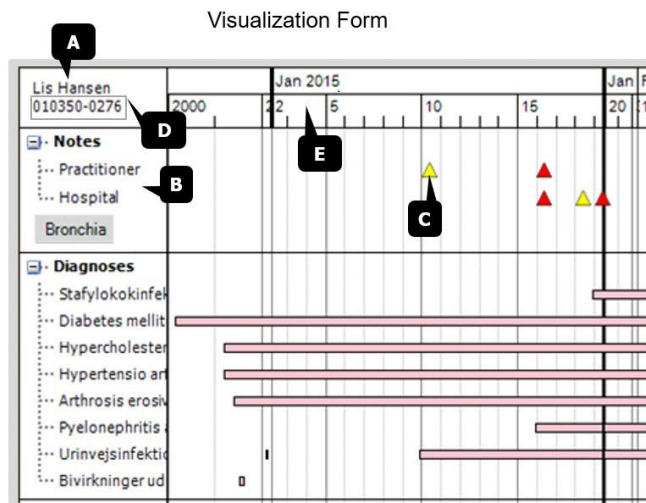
Visualization Form

A

Lis Hansen
010350-0276

D

Jan 2015

Jan F

2000

2

5

10

15

20

E

Notes

Practitioner

Hospital

B

C

Bronchia

Diagnoses

Stafylokokinfek

Diabetes mellit

Hypercholester

Hypertensio art

Arthrosis erosiv

Pyelonephritis

Urinvejsinfekti

Bivirkninger ud